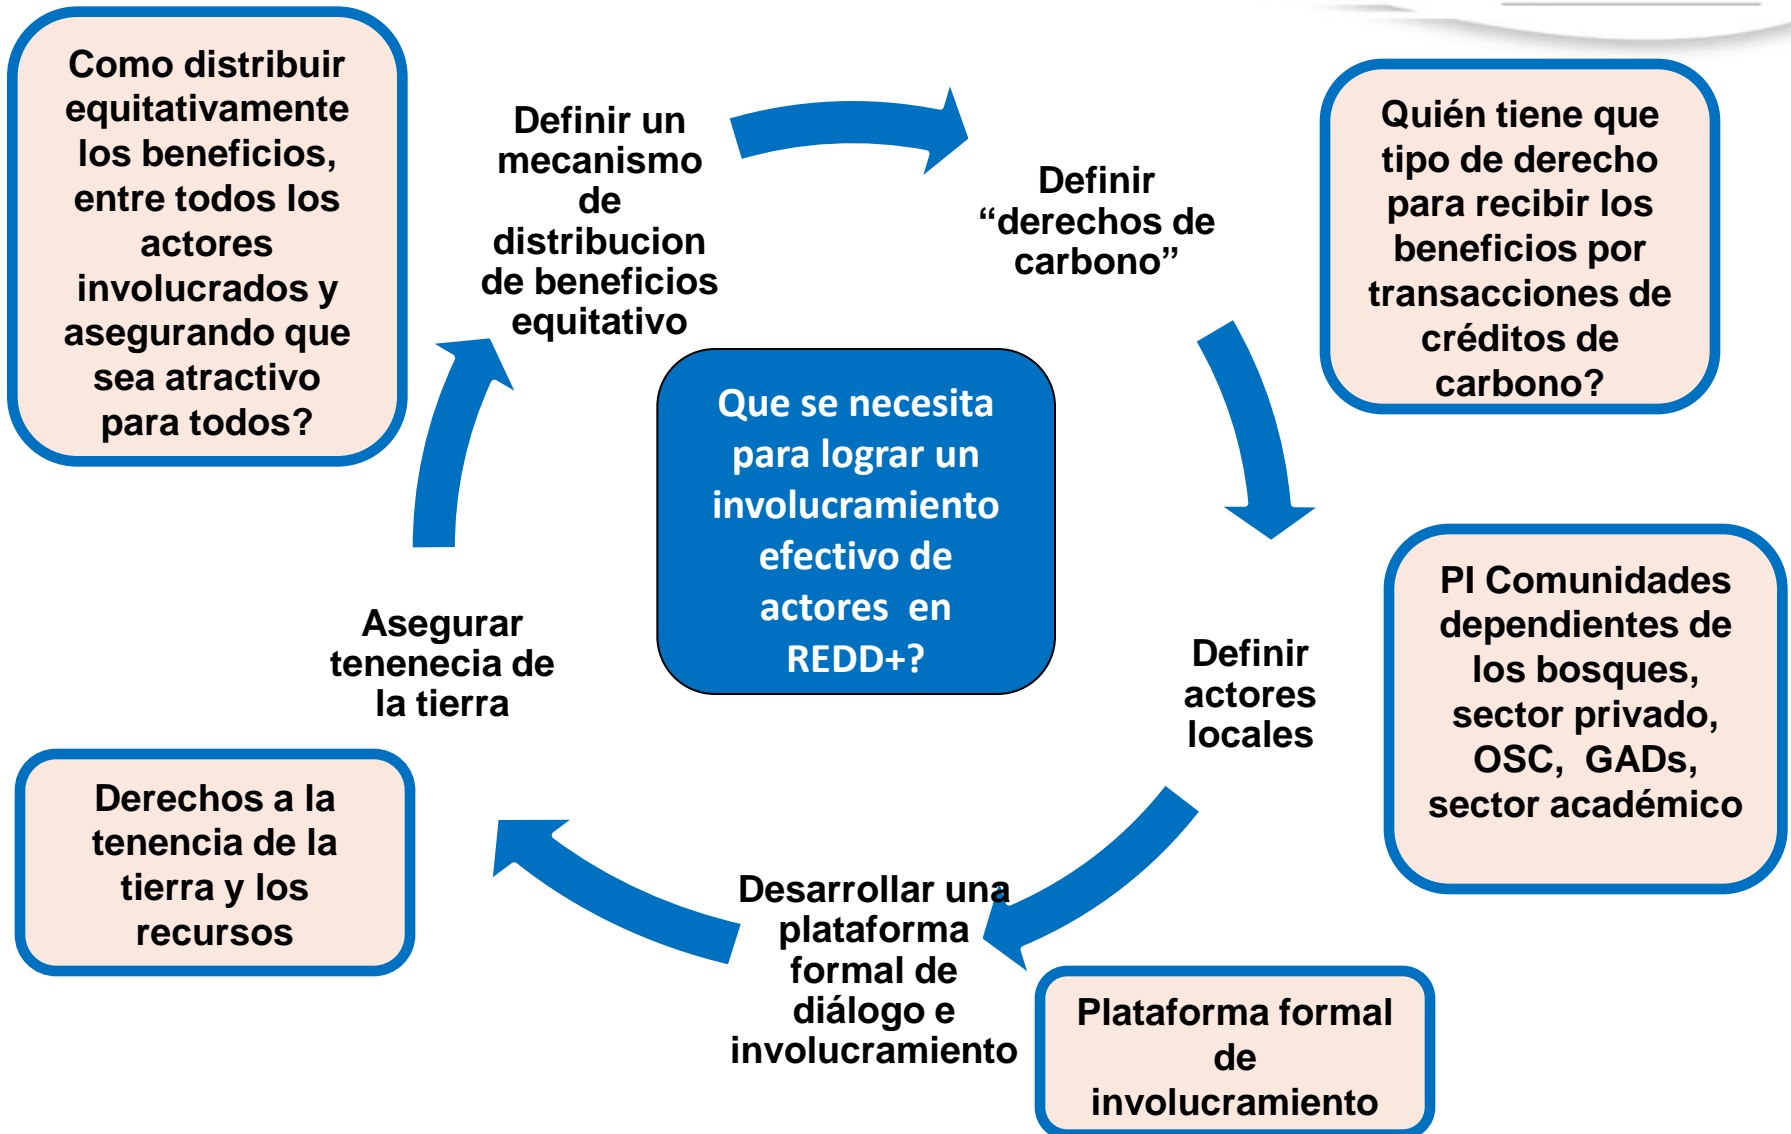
Como distribuir equitativamente los beneficios, entre todos los actores involucrados y asegurando que sea atractivo para todos?

Definir un mecanismo de distribucion de beneficios equitativo

Definir “derechos de carbono”

Quién tiene que tipo de derecho para recibir los beneficios por transacciones de créditos de carbono?

Que se necesita para lograr un involucramiento efectivo de actores en REDD+?

Asegurar tenenecia de la tierra

Definir actores locales

PI Comunidades dependientes de los bosques, sector privado, OSC, GADs, sector académico

Derechos a la tenencia de la tierra y los recursos

Desarrollar una plataforma formal de diálogo e involucramiento

Plataforma formal de involucramiento